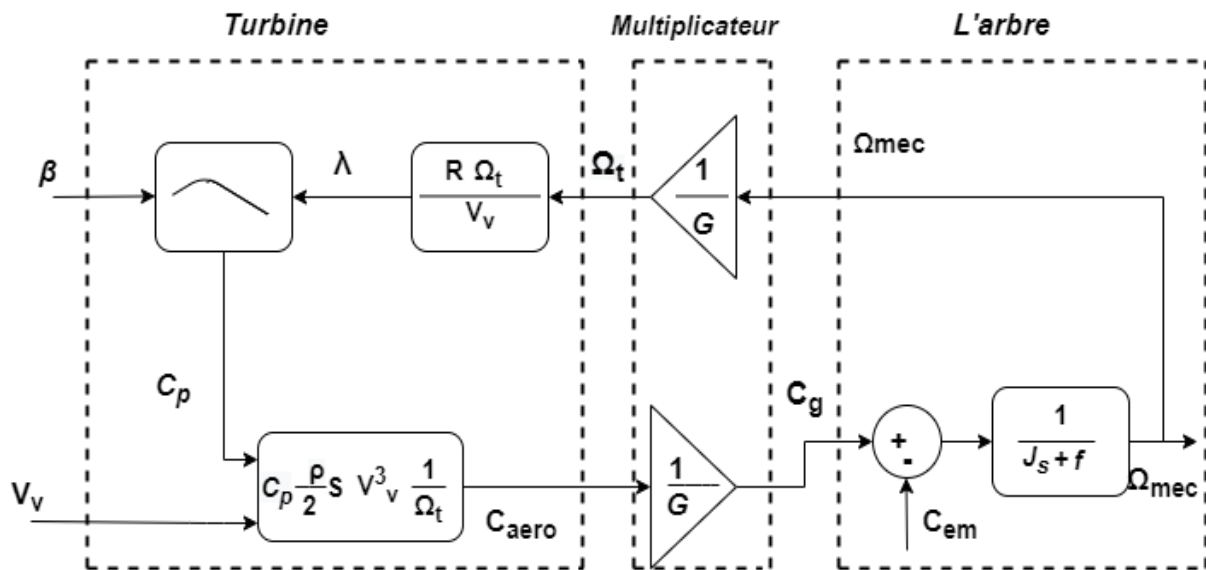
Turbine

Multiplicateur

L'arbre

$\beta$

$\lambda$

$\frac{R\ \Omega_t}{V_v}$

$\Omega_t$

$\frac{1}{G}$

Ωmec

$C_p$

$C_g$

$V_v$

$C_p \frac{\rho}{2} S\ V^3{}_v\ \frac{1}{\Omega_t}$

$C_{aero}$

$\frac{1}{G}$

+
-

$\frac{1}{J_s + f}$

$\Omega_{mec}$

$C_{em}$